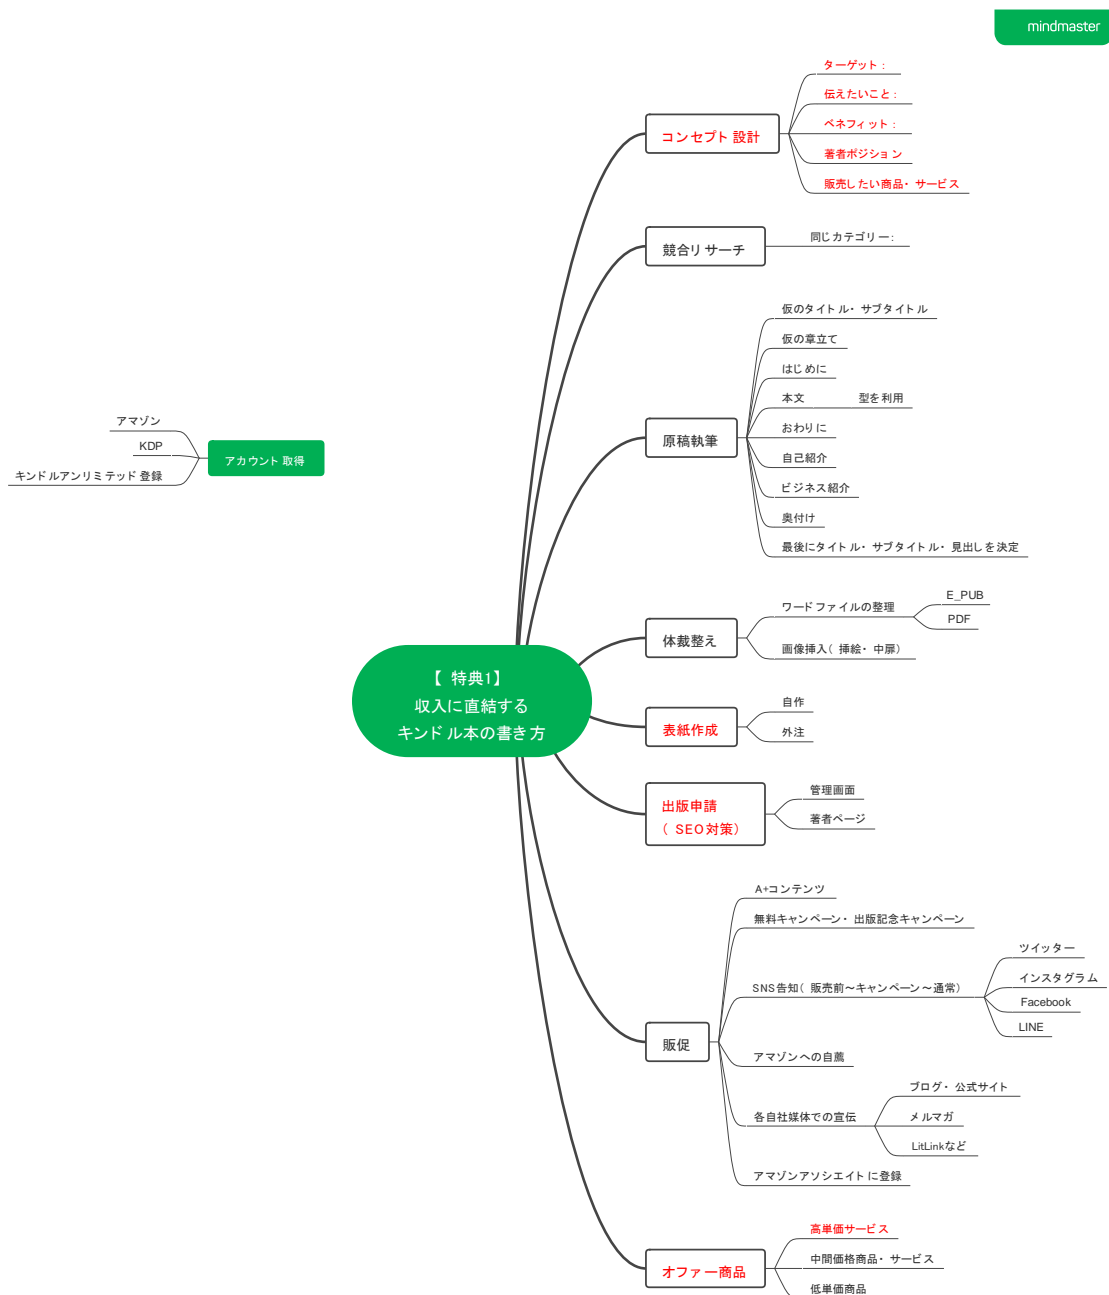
mindmaster

【 特典1】
収入に直結する
キンドル本の書き方

アカウント取得
アマゾン
KDP
キンドルアンリミテッド登録

コンセプト設計
ターゲット：
伝えたいこと：
ベネフィット：
著者ポジション
販売したい商品・サービス

競合リサーチ
同じカテゴリー：

原稿執筆
仮のタイトル・サブタイトル
仮の章立て
はじめに
本文
型を利用
おわりに
自己紹介
ビジネス紹介
奥付け
最後にタイトル・サブタイトル・見出しを決定

体裁整え
ワードファイルの整理
E_PUB
PDF
画像挿入（挿絵・中扉）

表紙作成
自作
外注

出版申請
（SEO対策）
管理画面
著者ページ

販促
A+コンテンツ
無料キャンペーン・出版記念キャンペーン
SNS告知（販売前～キャンペーン～通常）
ツイッター
インスタグラム
Facebook
LINE
アマゾンへの自薦
各自社媒体での宣伝
ブログ・公式サイト
メルマガ
LitLinkなど
アマゾンアソシエイトに登録

オファー商品
高単価サービス
中間価格商品・サービス
低単価商品